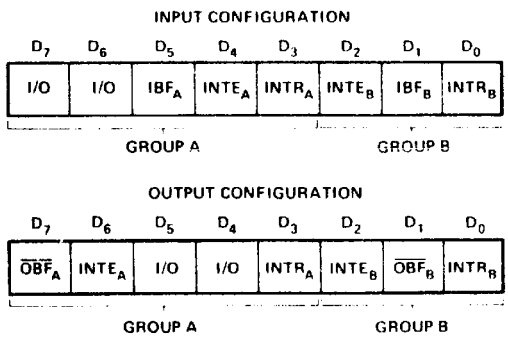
INPUT CONFIGURATION

| $D_7$ | $D_6$ | $D_5$ | $D_4$ | $D_3$ | $D_2$ | $D_1$ | $D_0$ |
|---|---|---|---|---|---|---|---|
| I/O | I/O | $IBF_A$ | $INTE_A$ | $INTR_A$ | $INTE_B$ | $IBF_B$ | $INTR_B$ |

GROUP A GROUP B

OUTPUT CONFIGURATION

| $D_7$ | $D_6$ | $D_5$ | $D_4$ | $D_3$ | $D_2$ | $D_1$ | $D_0$ |
|---|---|---|---|---|---|---|---|
| $\overline{OBF}_A$ | $INTE_A$ | I/O | I/O | $INTR_A$ | $INTE_B$ | $\overline{OBF}_B$ | $INTR_B$ |

GROUP A GROUP B